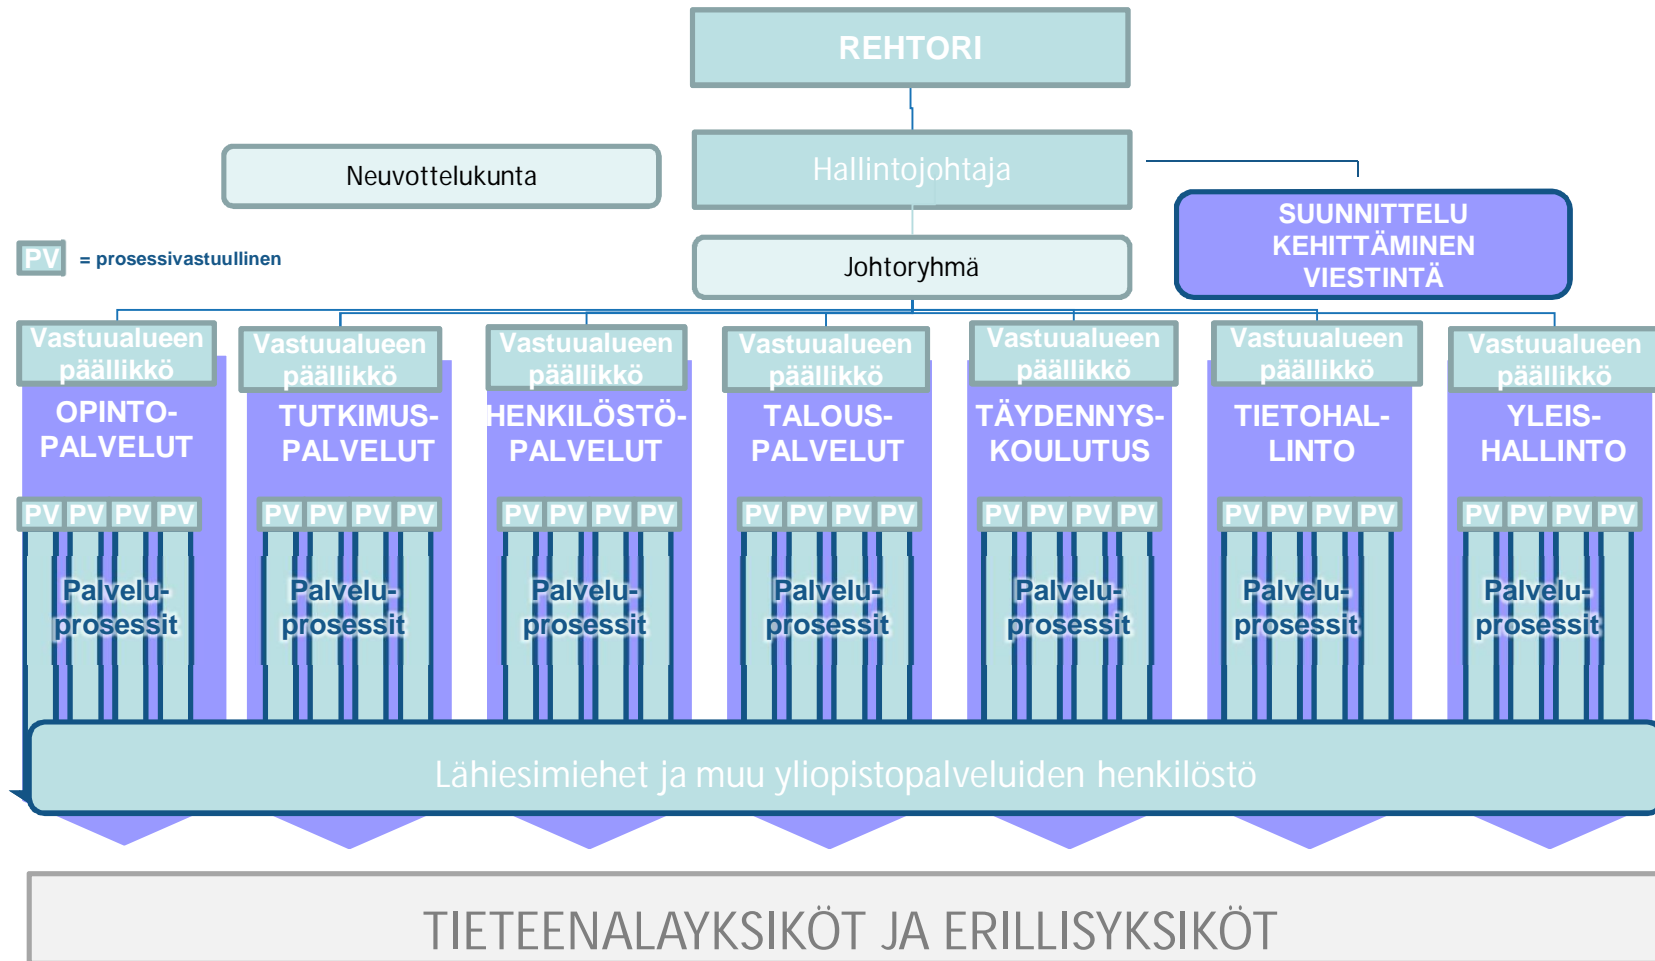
REHTORI

Neuvottelukunta

Hallintojohtaja

SUUNNITTELU
KEHITTÄMINEN
VIESTINTÄ

PV = prosessivastuullinen

Johtoryhmä

Vastuualueen päällikkö
OPINTO-PALVELUT
PV PV PV PV
Palvelu-prosessit

Vastuualueen päällikkö
TUTKIMUS-PALVELUT
PV PV PV PV
Palvelu-prosessit

Vastuualueen päällikkö
HENKILÖSTÖ-PALVELUT
PV PV PV PV
Palvelu-prosessit

Vastuualueen päällikkö
TALOUS-PALVELUT
PV PV PV PV
Palvelu-prosessit

Vastuualueen päällikkö
TÄYDENNYS-KOULUTUS
PV PV PV PV
Palvelu-prosessit

Vastuualueen päällikkö
TIETOHAL-LINTO
PV PV PV PV
Palvelu-prosessit

Vastuualueen päällikkö
YLEIS-HALLINTO
PV PV PV PV
Palvelu-prosessit

Lähiesimiehet ja muu yliopistopalveluiden henkilöstö

TIETEENALAYKSIKÖT JA ERILLISYKSIKÖT